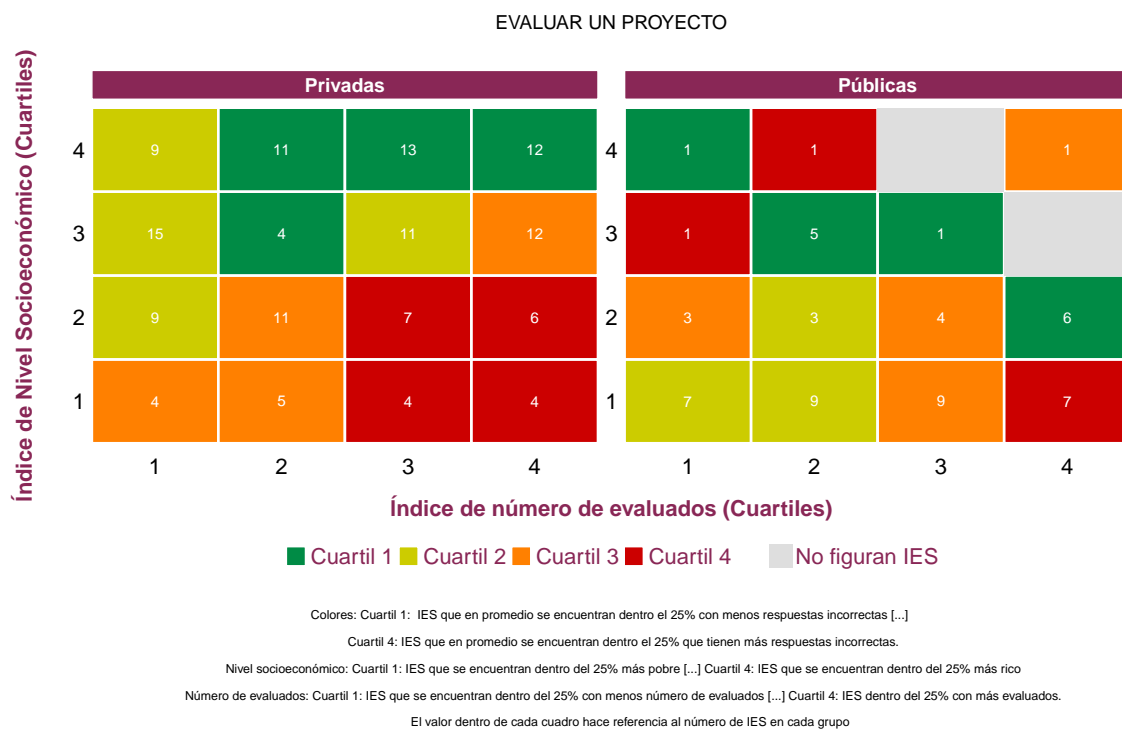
EVALUAR UN PROYECTO

Índice de Nivel Socioeconómico (Cuartiles)

Privadas

| | 1 | 2 | 3 | 4 |
|---|---|---|---|---|
| 4 | 9 | 11 | 13 | 12 |
| 3 | 15 | 4 | 11 | 12 |
| 2 | 9 | 11 | 7 | 6 |
| 1 | 4 | 5 | 4 | 4 |

Públicas

| | 1 | 2 | 3 | 4 |
|---|---|---|---|---|
| 4 | 1 | 1 | | 1 |
| 3 | 1 | 5 | 1 | |
| 2 | 3 | 3 | 4 | 6 |
| 1 | 7 | 9 | 9 | 7 |

Índice de número de evaluados (Cuartiles)

Cuartil 1 Cuartil 2 Cuartil 3 Cuartil 4 No figuran IES

Colores: Cuartil 1: IES que en promedio se encuentran dentro el 25% con menos respuestas incorrectas [...]

Cuartil 4: IES que en promedio se encuentran dentro el 25% que tienen más respuestas incorrectas.

Nivel socioeconómico: Cuartil 1: IES que se encuentran dentro del 25% más pobre [...] Cuartil 4: IES que se encuentran dentro del 25% más rico

Número de evaluados: Cuartil 1: IES que se encuentran dentro del 25% con menos número de evaluados [...] Cuartil 4: IES dentro del 25% con más evaluados.

El valor dentro de cada cuadro hace referencia al número de IES en cada grupo